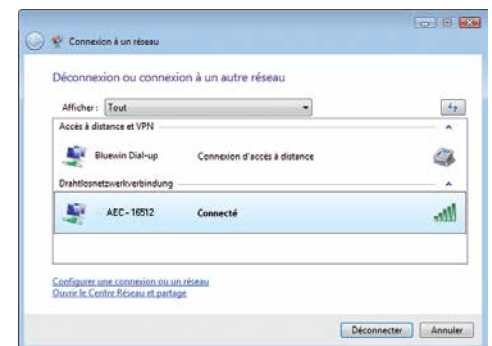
Connexion à un réseau

Déconnexion ou connexion à un autre réseau

Afficher : Tout

Accès à distance et VPN

Bluewin Dial-up Connexion d'accès à distance

Drahtlosnetzwerkverbindung

AEC- 16512 Connecté

Configurer une connexion ou un réseau
Ouvrir le Centre Réseau et partage

Déconnecter Annuler